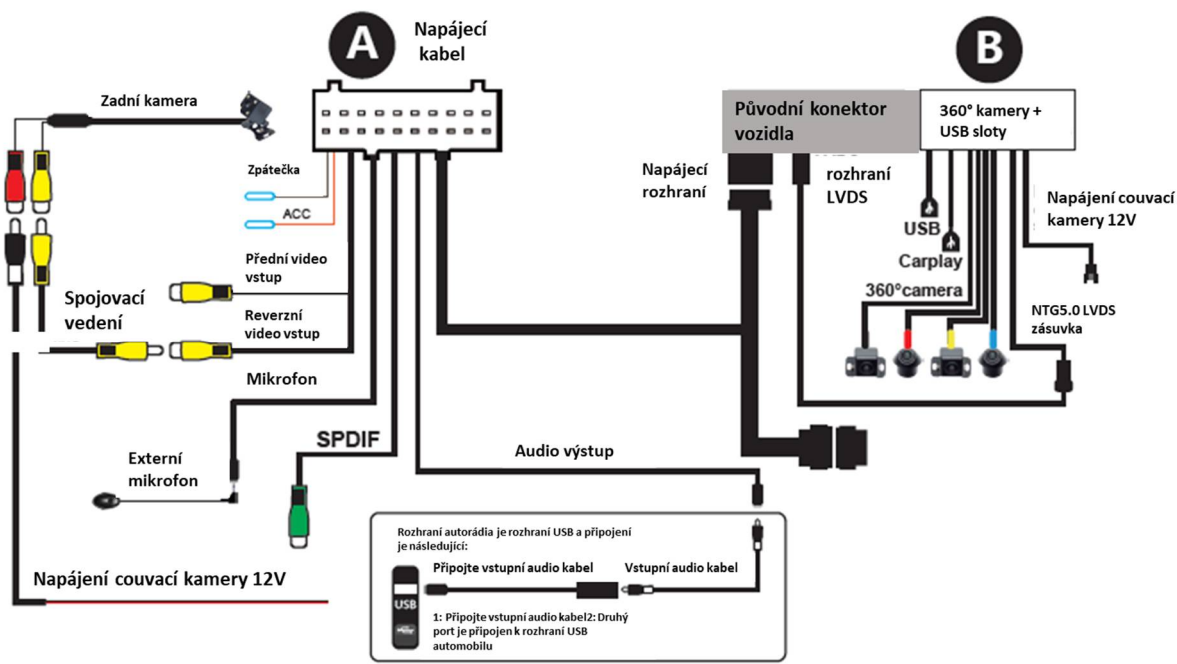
A

Napájecí kabel

Zadní kamera

Zpátečka

ACC

Přední video vstup

Spojovací vedení

Reverzní video vstup

Mikrofon

Externí mikrofon

SPDIF

Audio výstup

Napájení couvací kamery 12V

Rozhraní autorádia je rozhraní USB a připojení je následující:

Připojte vstupní audio kabel

Vstupní audio kabel

USB

1: Připojte vstupní audio kabel2: Druhý port je připojen k rozhraní USB automobilu

B

Původní konektor vozidla

360° kamery + USB sloty

Napájecí rozhraní

rozhraní LVDS

USB

Carplay

360°camera

Napájení couvací kamery 12V

NTG5.0 LVDS zásuvka